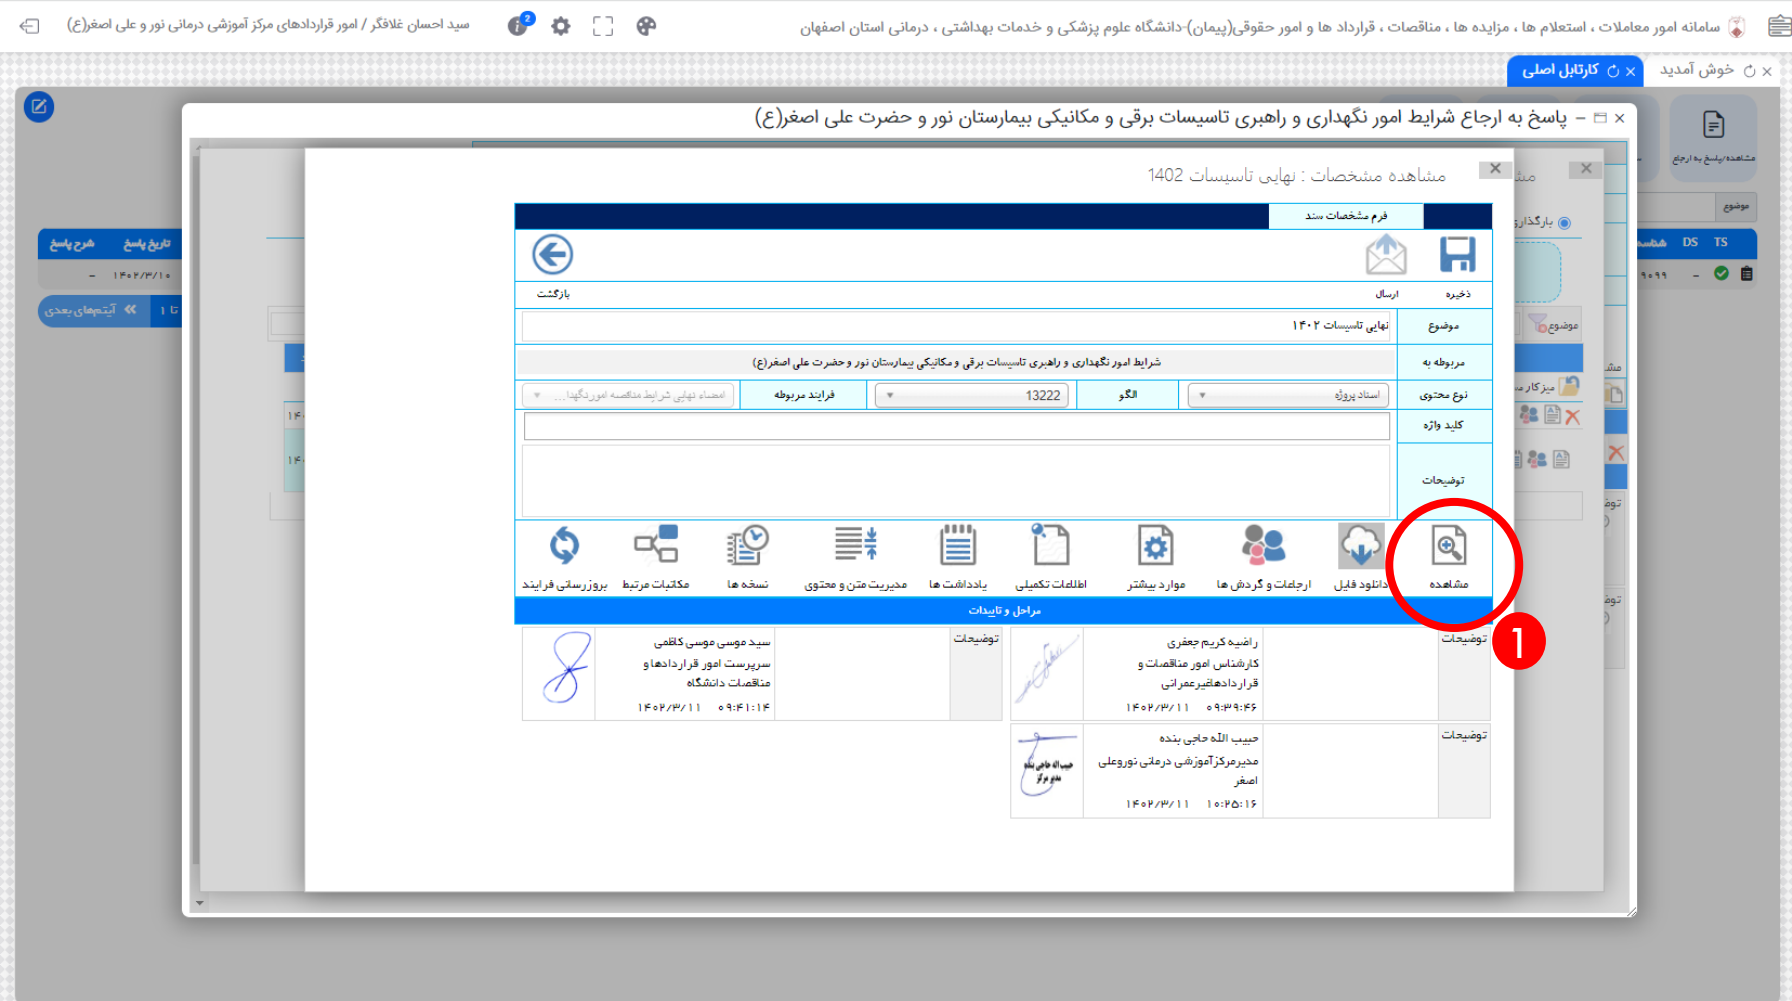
سامانه امور معاملات ، استعلام ها ، مزایده ها ، مناقصات ، قرارداد ها و امور حقوقی(پیمان)-دانشگاه علوم پزشکی و خدمات بهداشتی ، درمانی استان اصفهان

سید احسان غلافگر / امور قراردادهای مرکز آموزشی درمانی نور و علی اصغر(ع)

2

خوش آمدید

کارتابل اصلی

مشاهده پاسخ به ارجاع

تاریخ پاسخ

شرح پاسخ

۱۴۰۲/۳/۱۰

آیتم‌های بعدی

پاسخ به ارجاع شرایط امور نگهداری و راهبری تاسیسات برقی و مکانیکی بیمارستان نور و حضرت علی اصغر(ع)

مشاهده مشخصات : نهایی تاسیسات 1402

فرم مشخصات سند

ذخیره

ارسال

بازگشت

موضوع

نهایی تاسیسات ۱۴۰۲

مربوطه به

شرایط امور نگهداری و راهبری تاسیسات برقی و مکانیکی بیمارستان نور و حضرت علی اصغر(ع)

نوع محتوی

اسناد پروژه

الگو

13222

فرایند مربوطه

امضاء نهایی شرایط مناقصه امورنگهدا...

کلید واژه

توضیحات

مشاهده

دانلود فایل

ارجاعات و گردش ها

موارد بیشتر

اطلاعات تکمیلی

یادداشت ها

مدیریت متن و محتوی

نسخه ها

مکاتبات مرتبط

بروزرسانی فرایند

مراحل و تاییدات

1

توضیحات

راضیه کریم جعفری
کارشناس امور مناقصات و قراردادهاغیرعمرانی
۱۴۰۲/۳/۱۱ ۰۹:۳۹:۴۶

توضیحات

سید موسی موسی کاظمی
سرپرست امور قراردادها و مناقصات دانشگاه
۱۴۰۲/۳/۱۱ ۰۹:۴۱:۱۴

توضیحات

حبیب الله حاجی بنده
مدیرمرکزآموزشی درمانی نوروعلی اصغر
۱۴۰۲/۳/۱۱ ۱۰:۲۵:۱۶